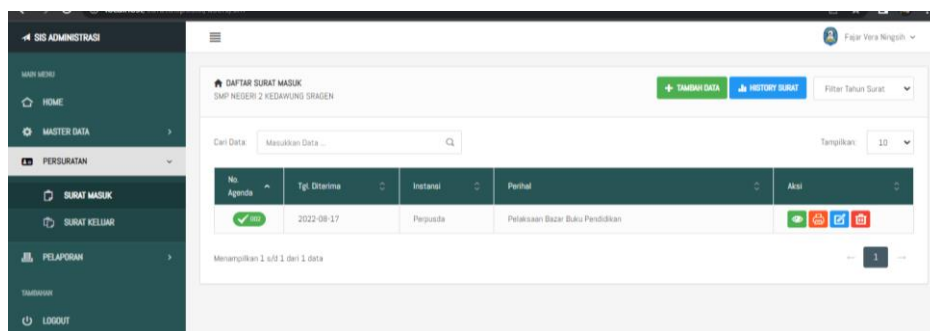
SIS ADMINISTRASI

Fajar Vera Ningsih

MAIN MENU

HOME

MASTER DATA

PERSURATAN

SURAT MASUK

SURAT KELUAR

PELAPORAN

TAMBAHAN

LOGOUT

DAFTAR SURAT MASUK
SMP NEGERI 2 KEDAWUNG SRAGEN

+ TAMBAH DATA

HISTORY SURAT

Filter Tahun Surat

Cari Data: Masukkan Data ...

Tampilkan: 10

| No. Agenda | Tgl. Diterima | Instansi | Perihal | Aksi |
|---|---|---|---|---|
| 002 | 2022-08-17 | Perpusda | Pelaksaan Bazar Buku Pendidikan | |

Menampilkan 1 s/d 1 dari 1 data

1